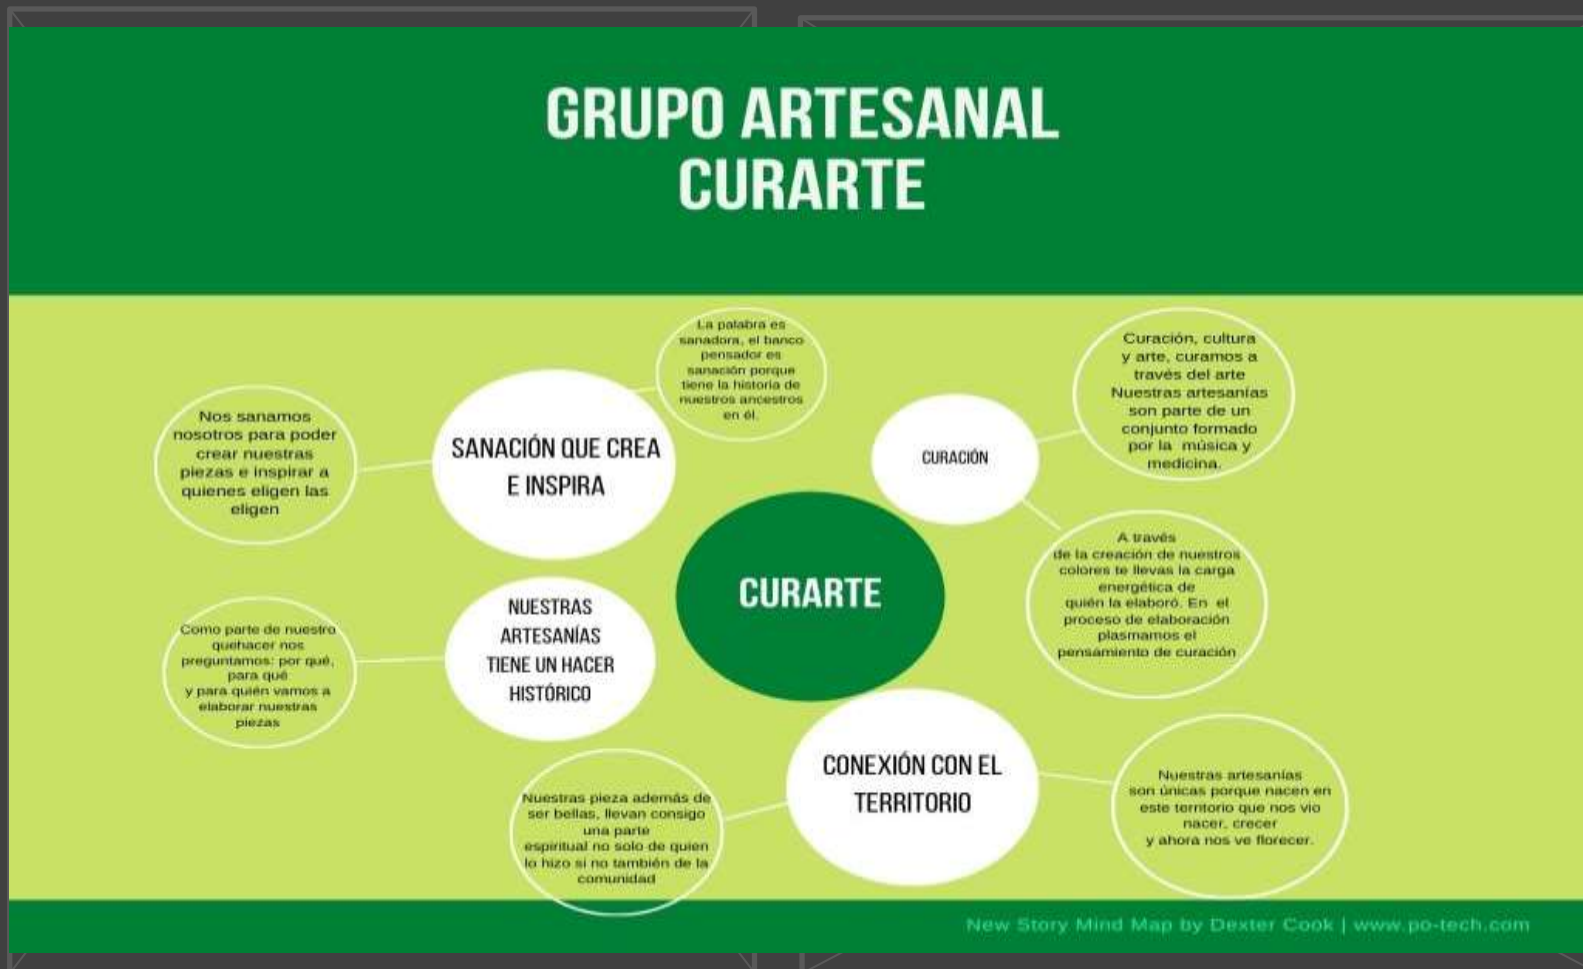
GRUPO ARTESANAL CURARTE

CURARTE

SANACIÓN QUE CREA E INSPIRA

La palabra es sanadora, el banco pensador es sanación porque tiene la historia de nuestros ancestros en él.

Nos sanamos nosotros para poder crear nuestras piezas e inspirar a quienes eligen las eligen

CURACIÓN

Curación, cultura y arte, curamos a través del arte Nuestras artesanías son parte de un conjunto formado por la música y medicina.

A través de la creación de nuestros colores te llevas la carga energética de quién la elaboró. En el proceso de elaboración plasmamos el pensamiento de curación

NUESTRAS ARTESANÍAS TIENE UN HACER HISTÓRICO

Como parte de nuestro quehacer nos preguntamos: por qué, para qué y para quién vamos a elaborar nuestras piezas

CONEXIÓN CON EL TERRITORIO

Nuestras pieza además de ser bellas, llevan consigo una parte espiritual no solo de quien lo hizo si no también de la comunidad

Nuestras artesanías son únicas porque nacen en este territorio que nos vio nacer, crecer y ahora nos ve florecer.

New Story Mind Map by Dexter Cook | www.po-tech.com